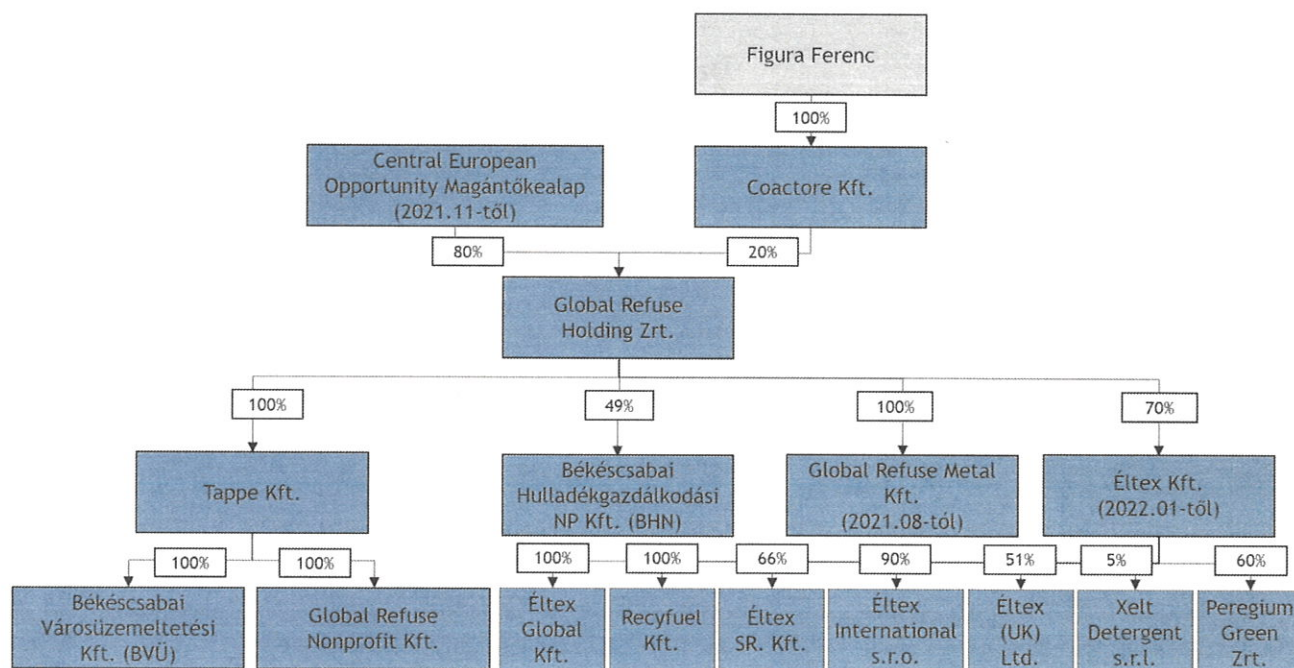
Figura Ferenc

100%

Central European Opportunity Magántőkealap (2021.11-től)

Coactore Kft.

80%

20%

Global Refuse Holding Zrt.

100%

49%

100%

70%

Tappe Kft.

Békéscsabai Hulladékgazdálkodási NP Kft. (BHN)

Global Refuse Metal Kft. (2021.08-tól)

Éltex Kft. (2022.01-től)

100%

100%

100%

100%

66%

90%

51%

5%

60%

Békéscsabai Városüzemeltetési Kft. (BVÜ)

Global Refuse Nonprofit Kft.

Éltex Global Kft.

Recyfuel Kft.

Éltex SR. Kft.

Éltex International s.r.o.

Éltex (UK) Ltd.

Xelt Detergent s.r.l.

Peregium Green Zrt.